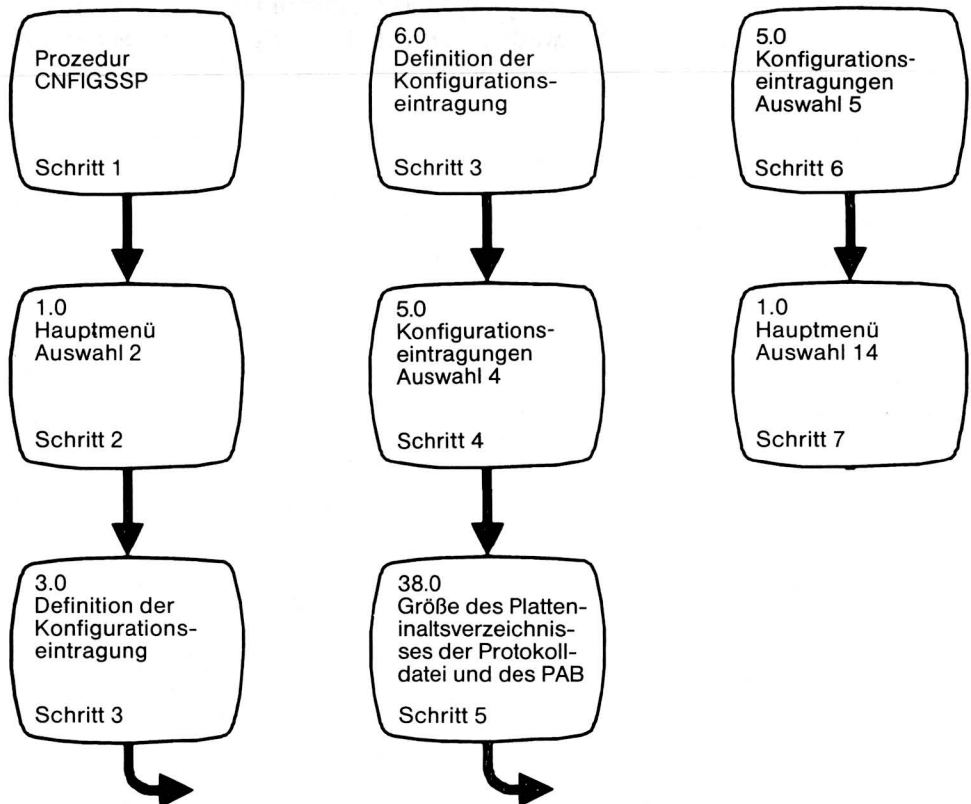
Prozedur CNFIGSSP

Schritt 1

1.0
Hauptmenü
Auswahl 2

Schritt 2

3.0
Definition der Konfigurationseintragung

Schritt 3

6.0
Definition der Konfigurationseintragung

Schritt 3

5.0
Konfigurationseintragungen
Auswahl 4

Schritt 4

38.0
Größe des Platteninaltsverzeichnisses der Protokolldatei und des PAB

Schritt 5

5.0
Konfigurationseintragungen
Auswahl 5

Schritt 6

1.0
Hauptmenü
Auswahl 14

Schritt 7